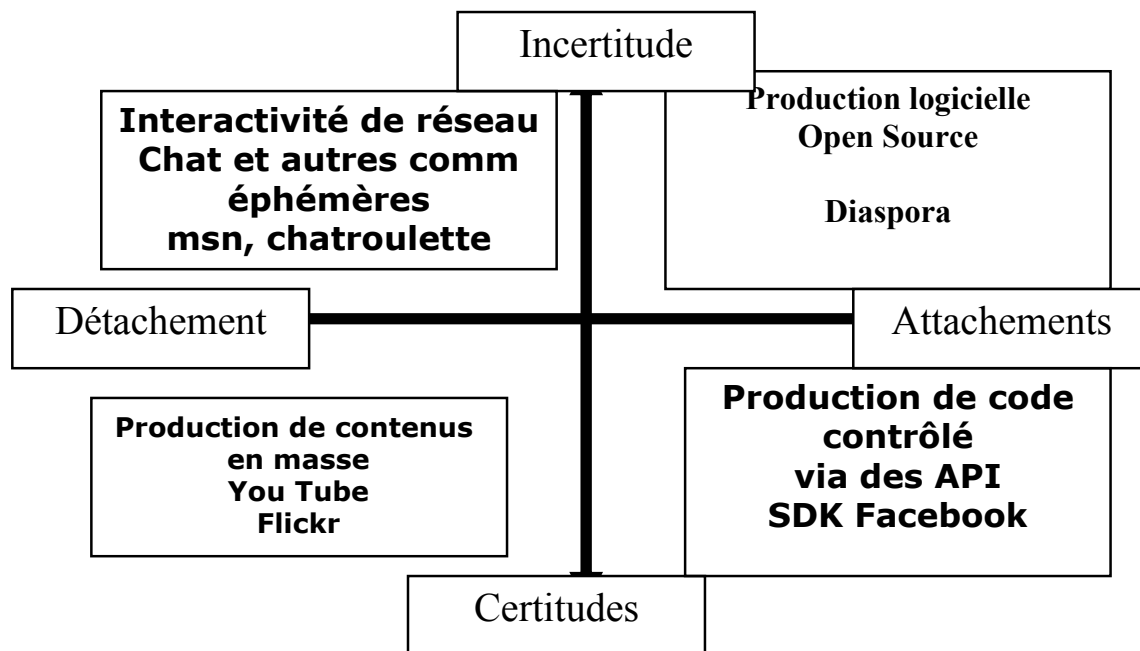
Incertitude

Interactivité de réseau
Chat et autres comm éphémères
msn, chatroulette

Production logicielle
Open Source

Diaspora

Détachement

Attachements

Production de contenus en masse
You Tube
Flickr

Production de code contrôlé
via des API
SDK Facebook

Certitudes